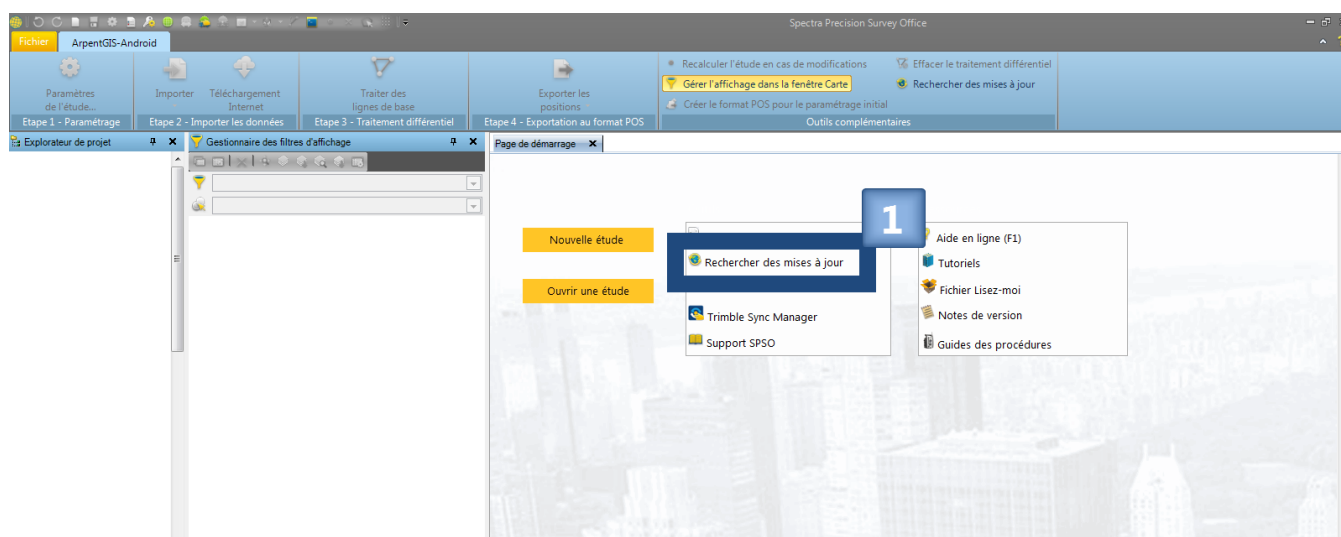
Spectra Precision Survey Office

Fichier
ArpentGIS-Android

Paramètres de l'étude...
Etape 1 - Paramétrage

Importer
Téléchargement Internet
Etape 2 - Importer les données

Traiter des lignes de base
Etape 3 - Traitement différentiel

Exporter les positions
Etape 4 - Exportation au format POS

Recalculer l'étude en cas de modifications
Gérer l'affichage dans la fenêtre Carte
Créer le format POS pour le paramétrage initial
Effacer le traitement différentiel
Rechercher des mises à jour
Outils complémentaires

Explorateur de projet
Gestionnaire des filtres d'affichage
Page de démarrage

Nouvelle étude
Ouvrir une étude

1
Rechercher des mises à jour
Trimble Sync Manager
Support SPSO

Aide en ligne (F1)
Tutoriels
Fichier Lisez-moi
Notes de version
Guides des procédures